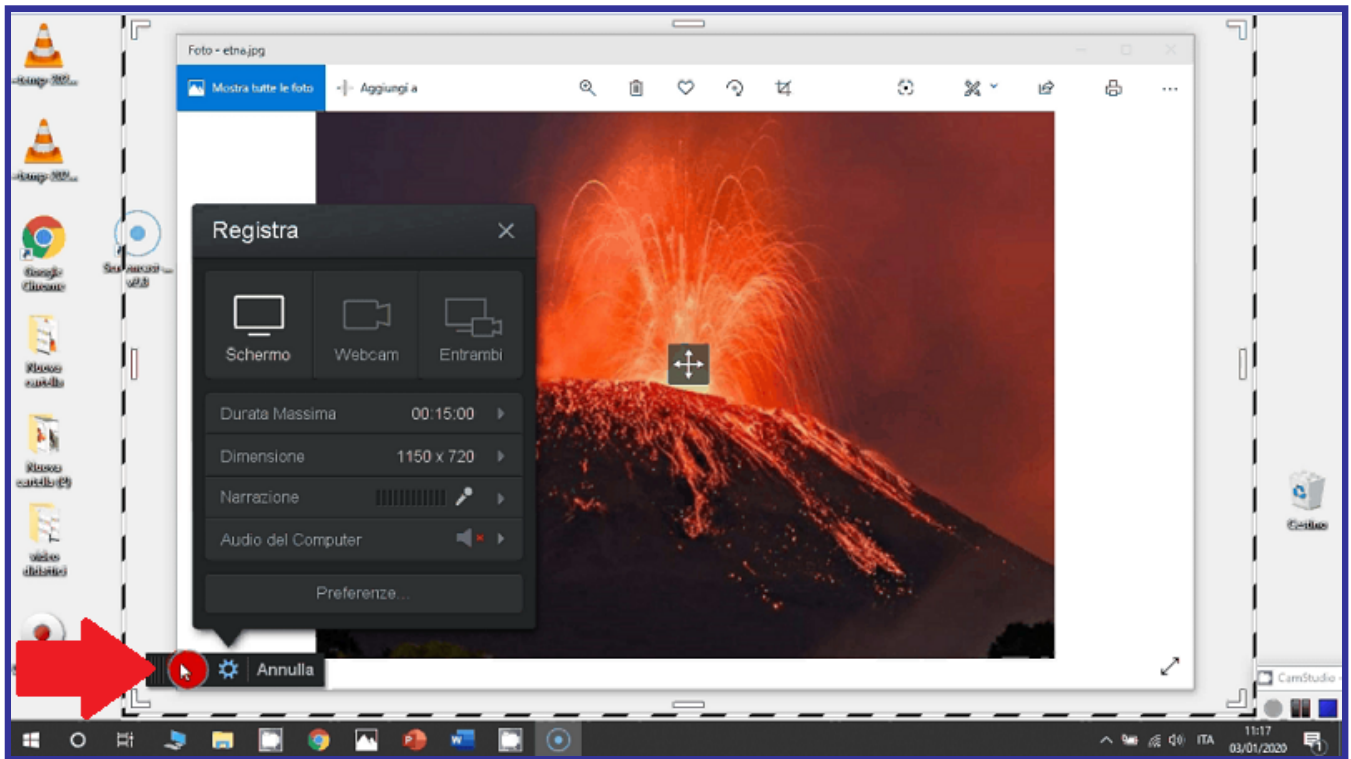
Foto - etna.jpg

Mostra tutte le foto

Aggiungi a

Registra

Schermo

Webcam

Entrambi

Durata Massima 00:15:00

Dimensione 1150 x 720

Narrazione

Audio del Computer

Preferenze...

Annulla

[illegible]

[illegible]

Google Chrome

Screencast-O-Matic v2.0

Nuova cartella

Nuova cartella (2)

video didattici

Cestino

CamStudio

ITA

11:17
03/01/2020